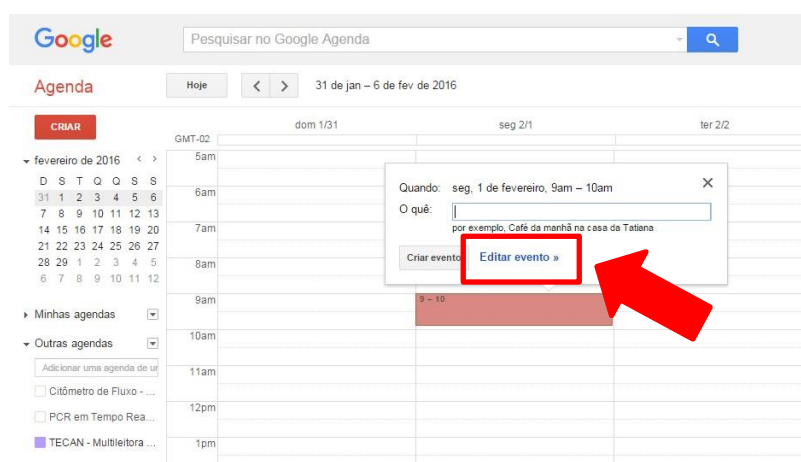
Google

Pesquisar no Google Agenda

Agenda

Hoje

31 de jan – 6 de fev de 2016

CRIAR

▾ fevereiro de 2016

| D | S | T | Q | Q | S | S |
|---|---|---|---|---|---|---|
| 31 | 1 | 2 | 3 | 4 | 5 | 6 |
| 7 | 8 | 9 | 10 | 11 | 12 | 13 |
| 14 | 15 | 16 | 17 | 18 | 19 | 20 |
| 21 | 22 | 23 | 24 | 25 | 26 | 27 |
| 28 | 29 | 1 | 2 | 3 | 4 | 5 |
| 6 | 7 | 8 | 9 | 10 | 11 | 12 |

Minhas agendas

Outras agendas

Adicionar uma agenda de ur

Citômetro de Fluxo - ...

PCR em Tempo Rea...

TECAN - Multileitora ...

GMT-02

dom 1/31

seg 2/1

ter 2/2

5am

6am

7am

8am

9am

10am

11am

12pm

1pm

Quando: seg, 1 de fevereiro, 9am – 10am

O quê:

por exemplo, Café da manhã na casa da Tatiana

Criar evento

Editar evento »

9 – 10